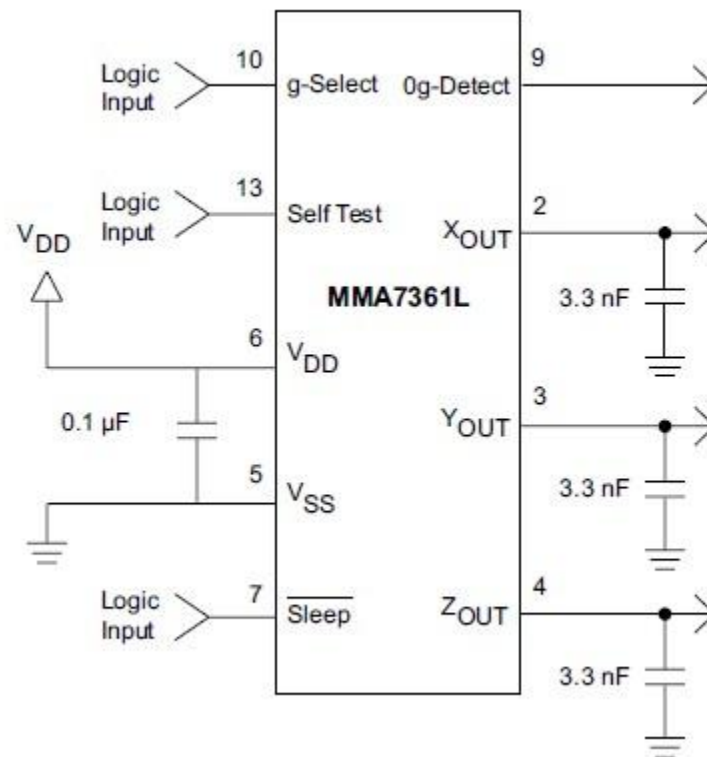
Logic Input
10
g-Select
0g-Detect
9

Logic Input
13
Self Test
$X_{OUT}$
2

$V_{DD}$

MMA7361L

3.3 nF

6
$V_{DD}$

0.1 μF

$Y_{OUT}$
3

5
$V_{SS}$

3.3 nF

Logic Input
7
$\overline{\text{Sleep}}$
$Z_{OUT}$
4

3.3 nF